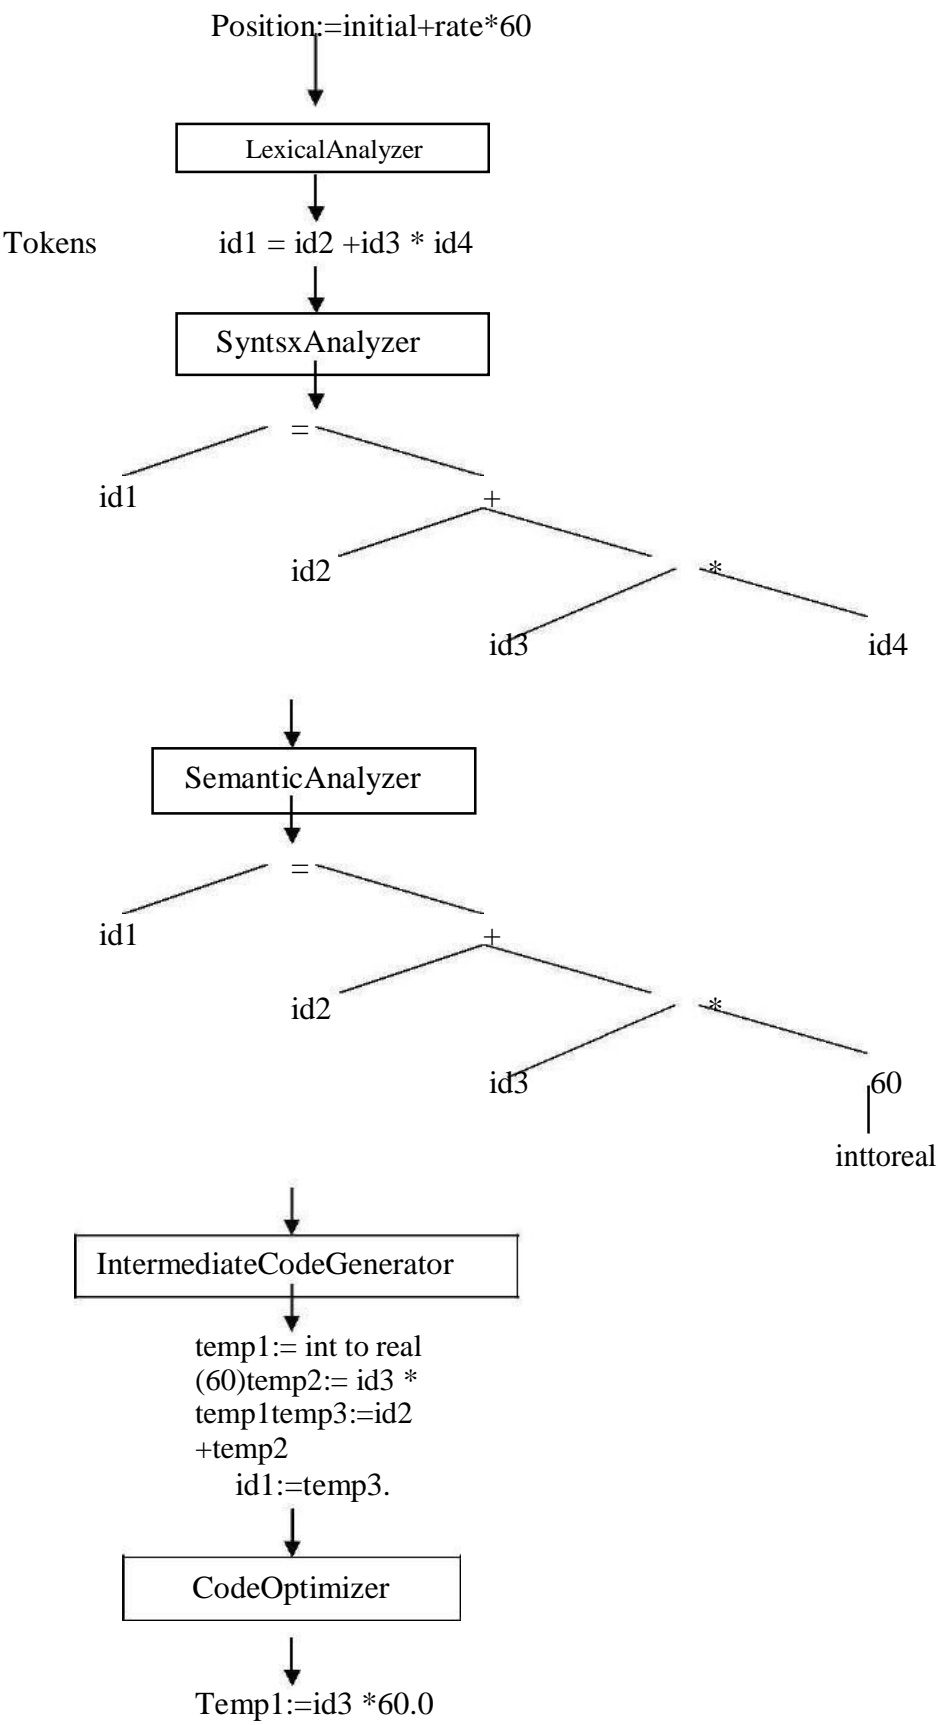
Position:=initial+rate*60

LexicalAnalyzer

Tokens id1 = id2 +id3 * id4

SyntsxAnalyzer

=
id1
+
id2
*
id3
id4

SemanticAnalyzer

=
id1
+
id2
*
id3
60
inttoreal

IntermediateCodeGenerator

temp1:= int to real (60)temp2:= id3 * temp1temp3:=id2 +temp2
id1:=temp3.

CodeOptimizer

Temp1:=id3 *60.0